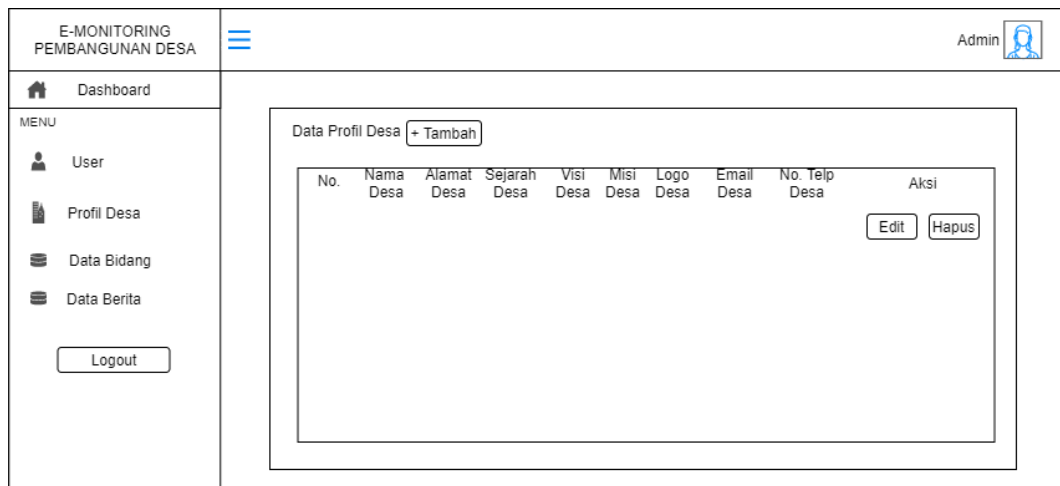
E-MONITORING PEMBANGUNAN DESA

Admin

Dashboard

MENU

User

Profil Desa

Data Bidang

Data Berita

Logout

Data Profil Desa + Tambah

| No. | Nama Desa | Alamat Desa | Sejarah Desa | Visi Desa | Misi Desa | Logo Desa | Email Desa | No. Telp Desa | Aksi |
|---|---|---|---|---|---|---|---|---|---|
| | | | | | | | | | Edit Hapus |